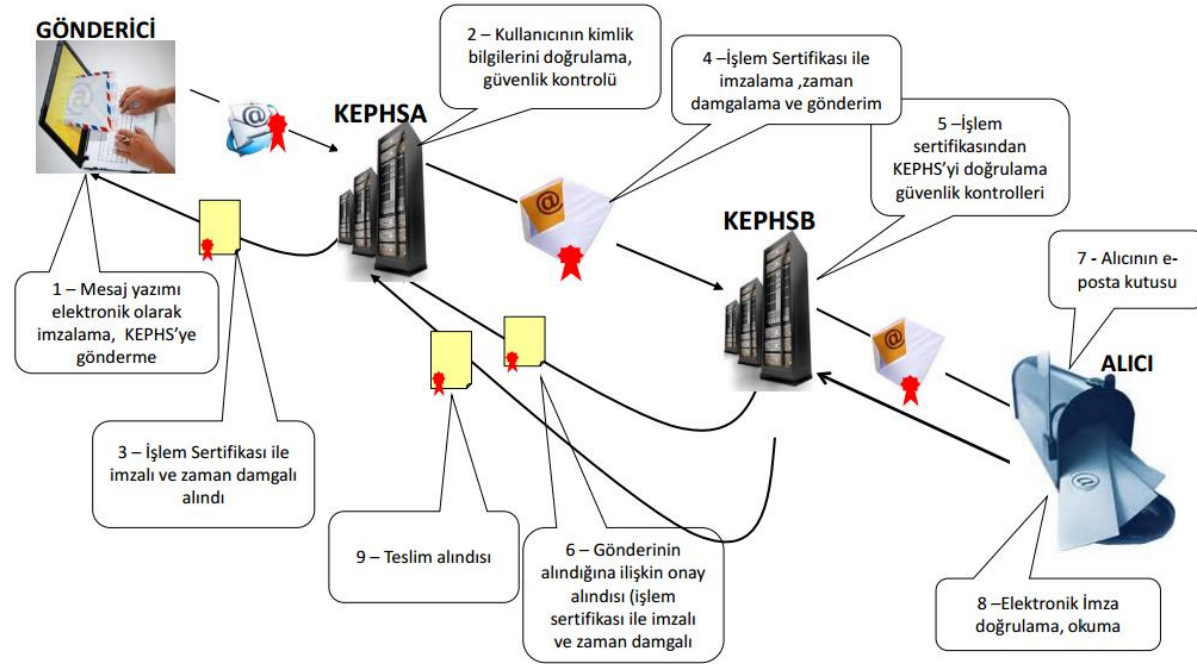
GÖNDERİCİ

2 – Kullanıcının kimlik bilgilerini doğrulama, güvenlik kontrolü

KEPHSA

4 –İşlem Sertifikası ile imzalama ,zaman damgalama ve gönderim

5 –İşlem sertifikasından KEPHS'yi doğrulama güvenlik kontrolleri

KEPHSB

7 - Alıcının e-posta kutusu

ALICI

1 – Mesaj yazımı elektronik olarak imzalama, KEPHS'ye gönderme

3 – İşlem Sertifikası ile imzalı ve zaman damgalı alındı

9 – Teslim alındısı

6 – Gönderinin alındığına ilişkin onay alındısı (işlem sertifikası ile imzalı ve zaman damgalı

8 –Elektronik İmza doğrulama, okuma